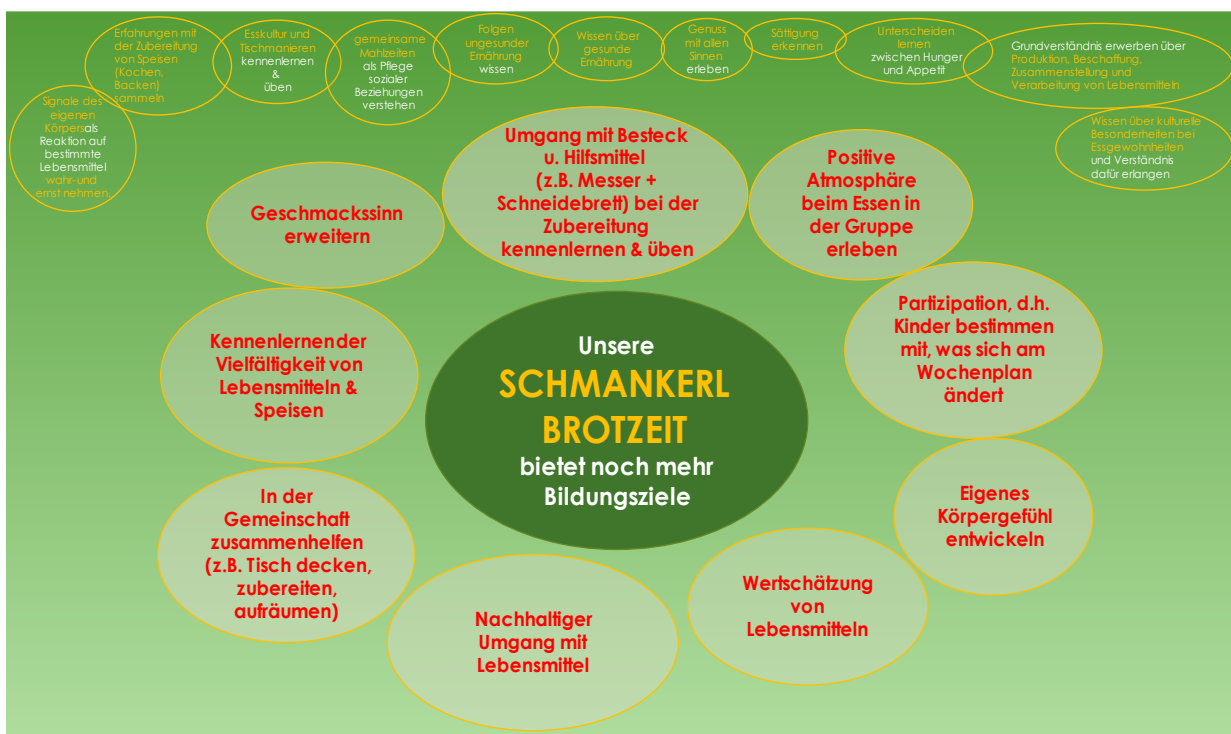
Erfahrungen mit der Zubereitung von Speisen (Kochen, Backen) sammeln

Esskultur und Tischmanieren kennenlernen & üben

gemeinsame Mahlzeiten als Pflege sozialer Beziehungen verstehen

Folgen ungesunder Ernährung wissen

Wissen über gesunde Ernährung

Genuss mit allen Sinnen erleben

Sättigung erkennen

Unterscheiden lernen zwischen Hunger und Appetit

Grundverständnis erwerben über Produktion, Beschaffung, Zusammenstellung und Verarbeitung von Lebensmitteln

Signale des eigenen Körpers als Reaktion auf bestimmte Lebensmittel wahr- und ernst nehmen

Wissen über kulturelle Besonderheiten bei Essgewohnheiten und Verständnis dafür erlangen

Umgang mit Besteck u. Hilfsmittel (z.B. Messer + Schneidebrett) bei der Zubereitung kennenlernen & üben

Positive Atmosphäre beim Essen in der Gruppe erleben

Geschmackssinn erweitern

Partizipation, d.h. Kinder bestimmen mit, was sich am Wochenplan ändert

Kennenlernen der Vielfältigkeit von Lebensmitteln & Speisen

Unsere
SCHMANKERL BROTZEIT
bietet noch mehr Bildungsziele

Eigenes Körpergefühl entwickeln

In der Gemeinschaft zusammenhelfen (z.B. Tisch decken, zubereiten, aufräumen)

Wertschätzung von Lebensmitteln

Nachhaltiger Umgang mit Lebensmittel